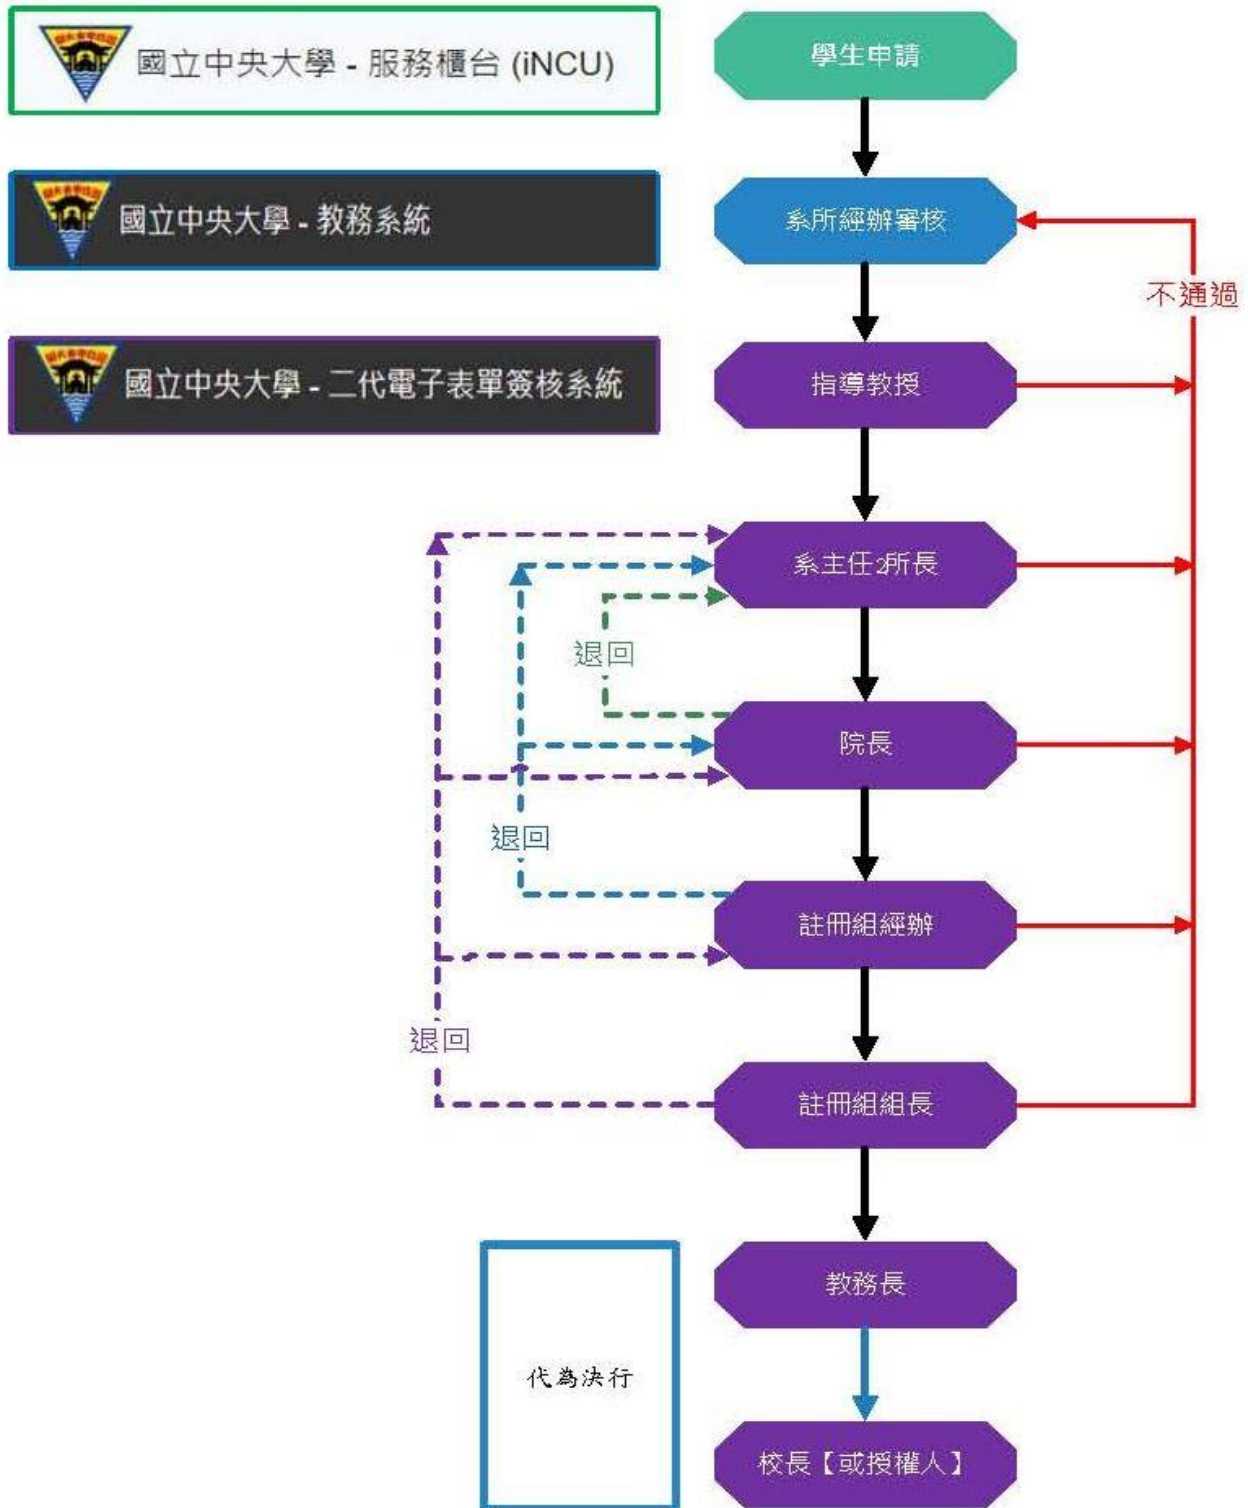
國立中央大學 - 服務櫃台 (iNCU)

國立中央大學 - 教務系統

國立中央大學 - 二代電子表單簽核系統

學生申請

系所經辦審核

不通過

指導教授

系主任/所長

退回

院長

退回

註冊組經辦

退回

註冊組組長

教務長

代為決行

校長【或授權人】